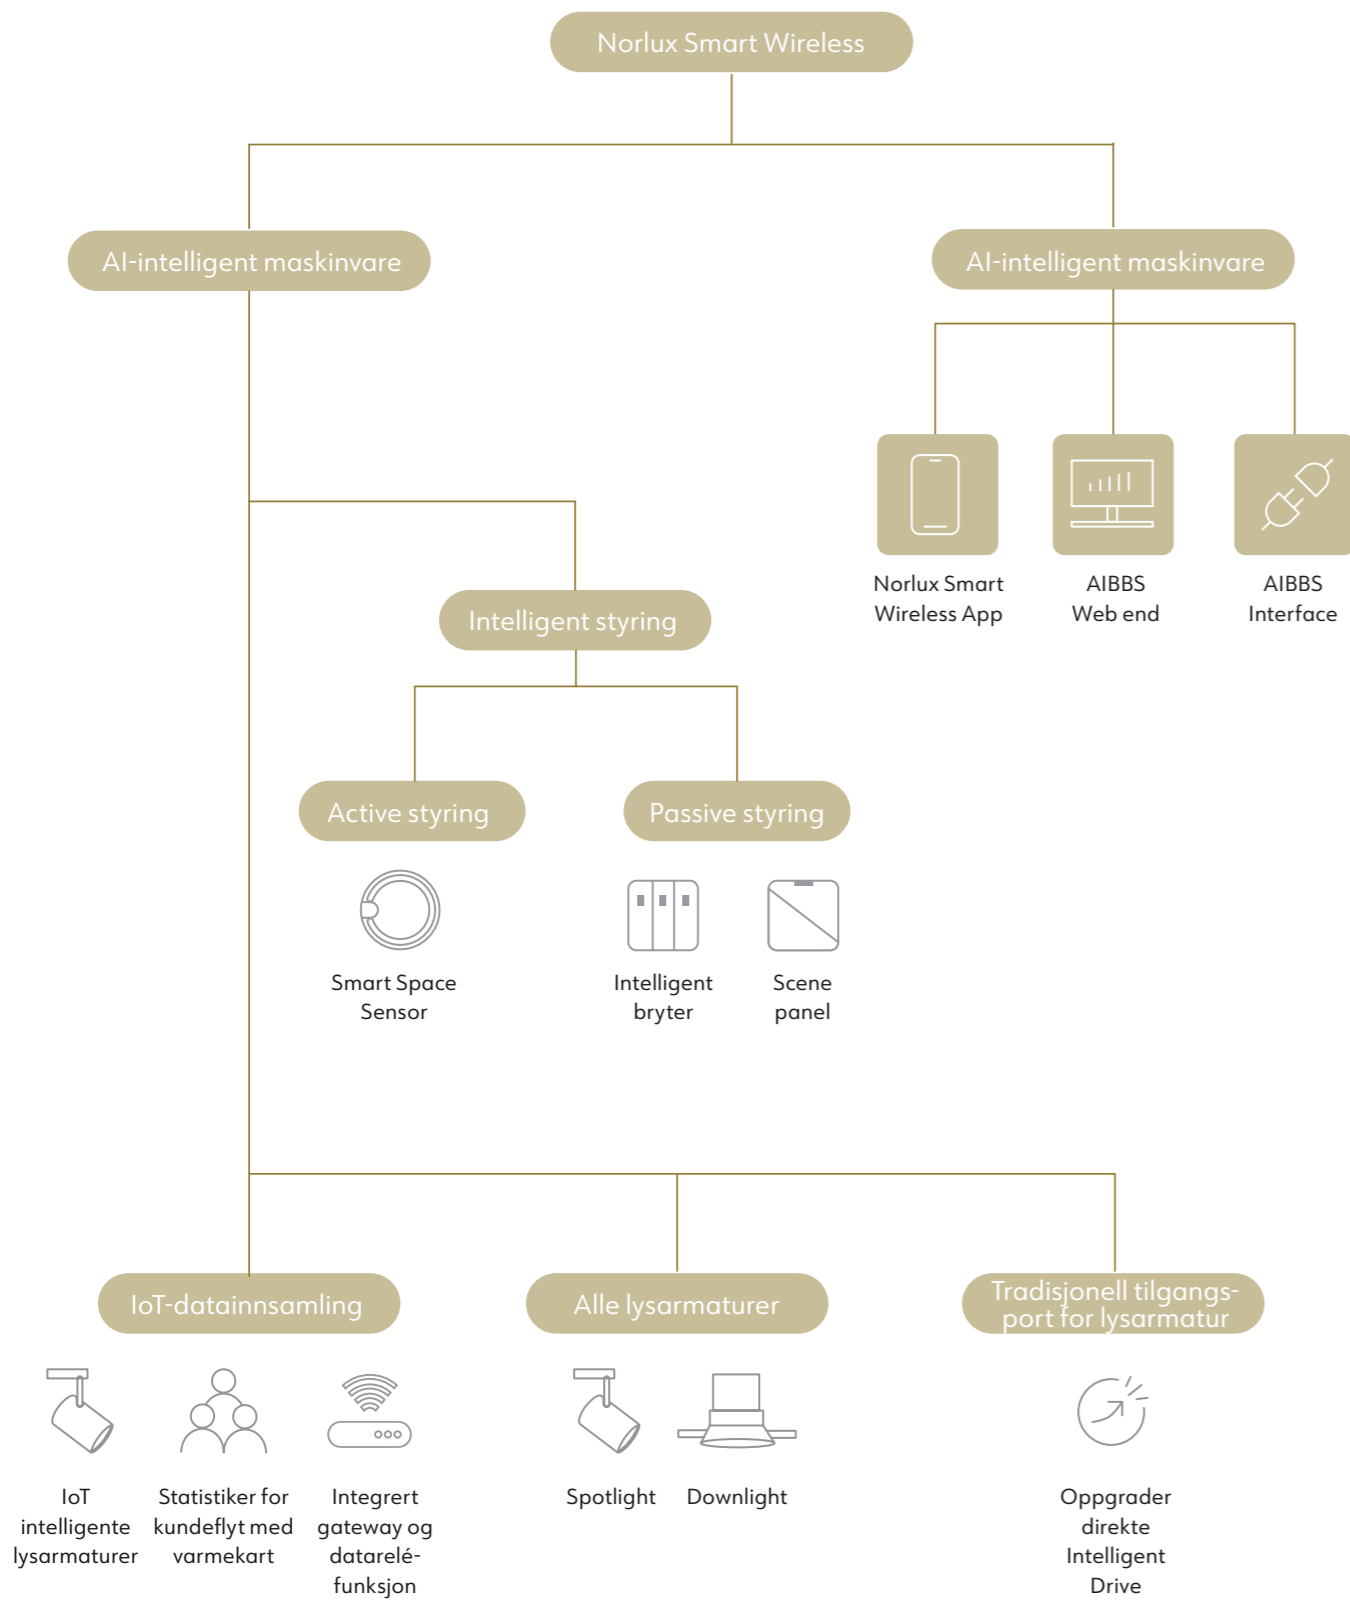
Norlux Smart Wireless

AI-intelligent maskinvare

AI-intelligent maskinvare

Norlux Smart Wireless App

AIBBS Web end

AIBBS Interface

Intelligent styring

Active styring

Passive styring

Smart Space Sensor

Intelligent bryter

Scene panel

IoT-datainnsamling

Alle lysarmaturer

Tradisjonell tilgangsport for lysarmatur

IoT intelligente lysarmaturer

Statistiker for kundeflyt med varmekart

Integrert gateway og datarelé-funksjon

Spotlight

Downlight

Oppgrader direkte Intelligent Drive